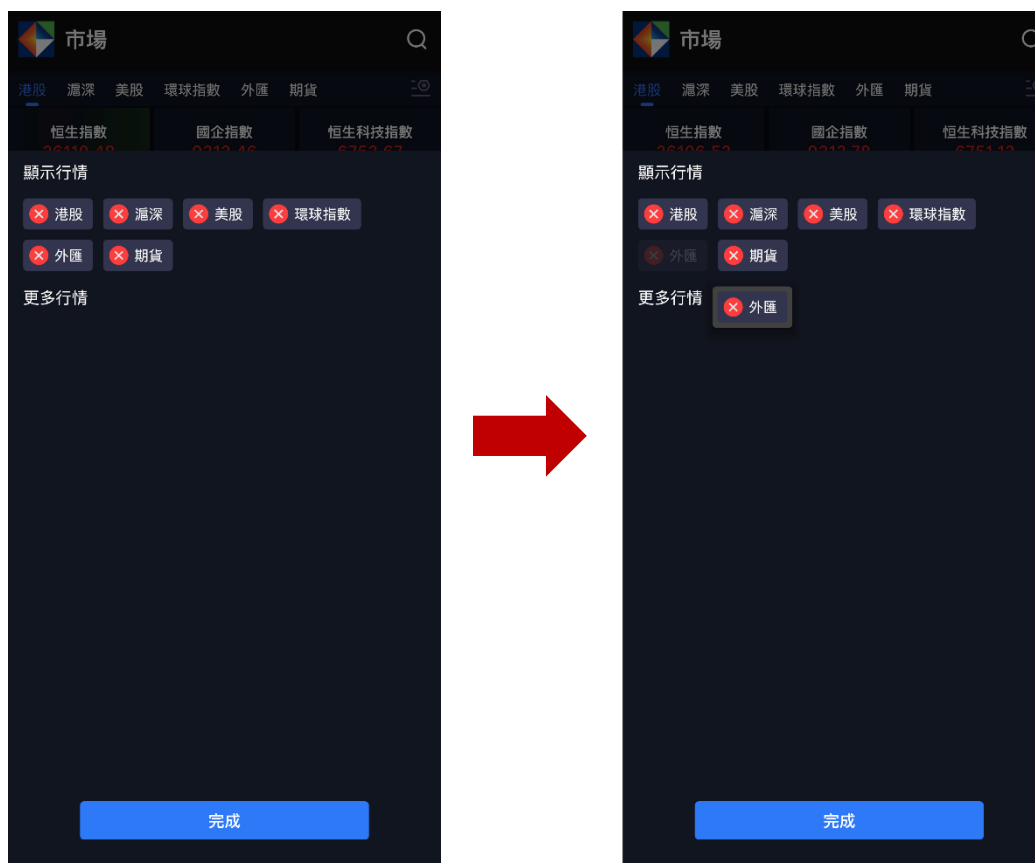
市場

港股 滬深 美股 環球指數 外匯 期貨

恒生指數 國企指數 恒生科技指數

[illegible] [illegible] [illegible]

顯示行情

港股 滬深 美股 環球指數

外匯 期貨

更多行情

完成

市場

港股 滬深 美股 環球指數 外匯 期貨

恒生指數 國企指數 恒生科技指數

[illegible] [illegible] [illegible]

顯示行情

港股 滬深 美股 環球指數

外匯 期貨

更多行情

外匯

完成